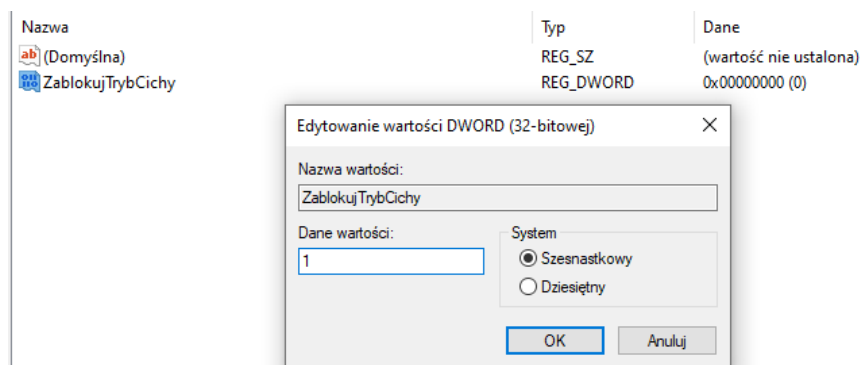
| Nazwa | Typ | Dane |
|---|---|---|
| ab (Domyślna) | REG_SZ | (wartość nie ustalona) |
| ZablokujTrybCichy | REG_DWORD | 0x00000000 (0) |

Edytowanie wartości DWORD (32-bitowej)

Nazwa wartości:

ZablokujTrybCichy

Dane wartości:

1

System

Szesnastkowy

Dziesiętny

OK

Anuluj